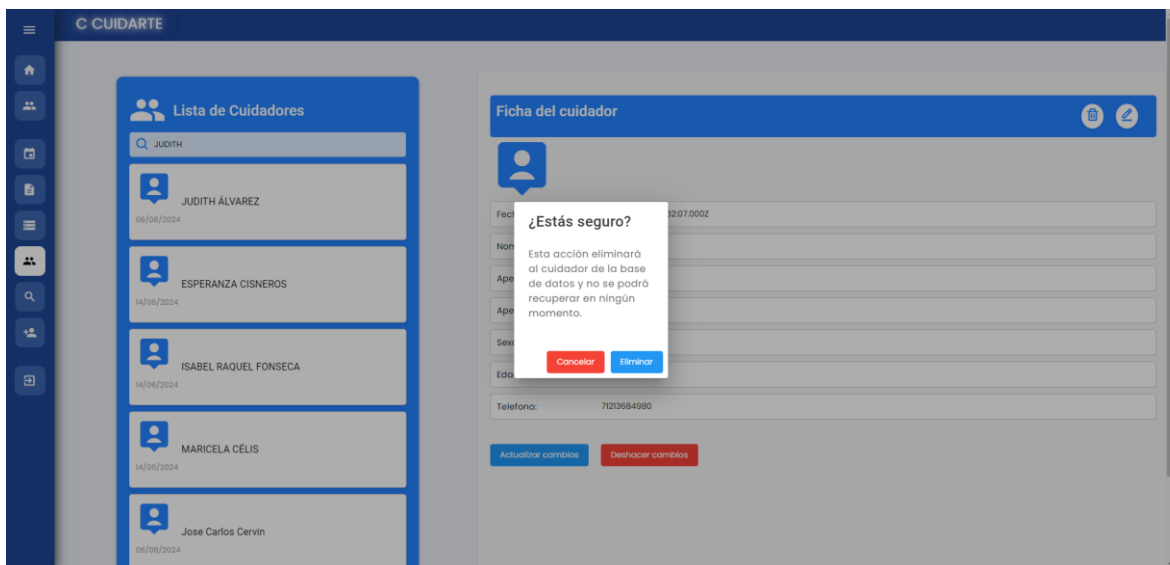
C CUIDARTE

Lista de Cuidadores

JUDITH

JUDITH ÁLVAREZ
06/08/2024

ESPERANZA CISNEROS
14/06/2024

ISABEL RAQUEL FONSECA
14/06/2024

MARICELA CÉLIS
14/06/2024

Jose Carlos Cervin
06/08/2024

Ficha del cuidador

Fec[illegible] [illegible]32:07.000Z

Non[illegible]

Ape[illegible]

Ape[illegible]

Sex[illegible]

Eda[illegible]

Telefono: 71213684980

Actualizar cambios

Deshacer cambios

¿Estás seguro?

Esta acción eliminará al cuidador de la base de datos y no se podrá recuperar en ningún momento.

Cancelar

Eliminar